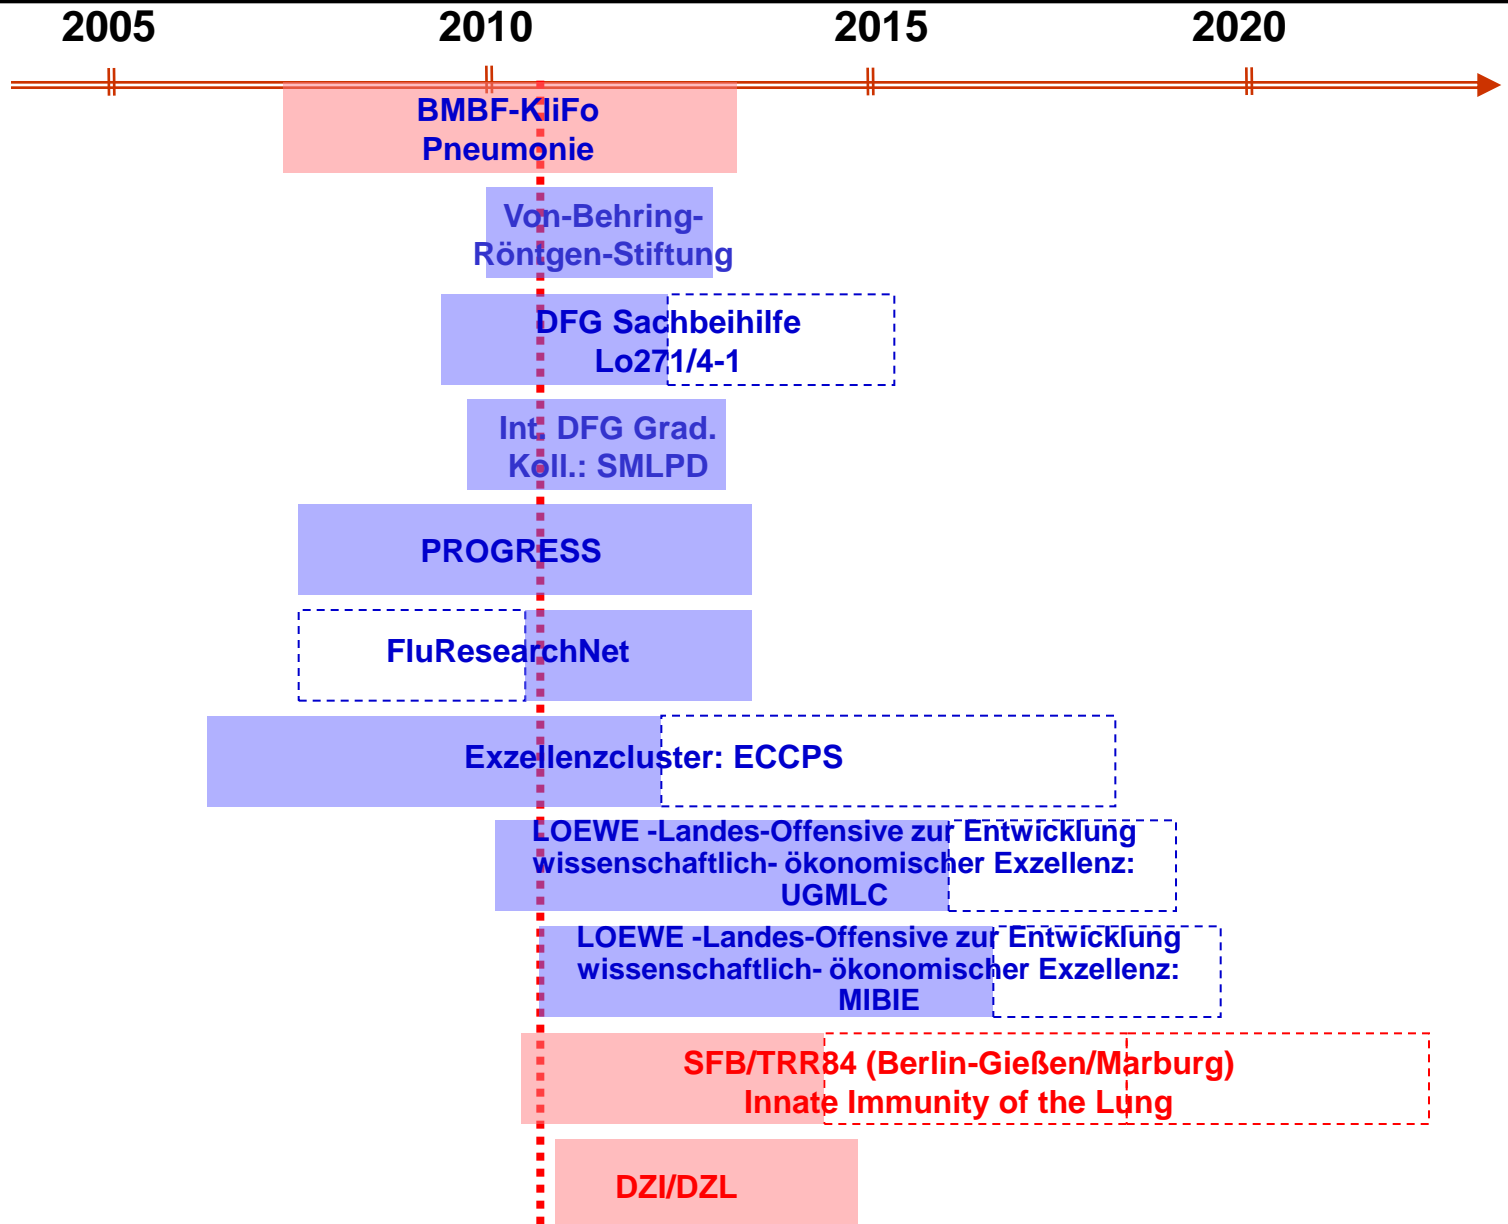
2005
2010
2015
2020

BMBF-KliFo Pneumonie

Von-Behring-Röntgen-Stiftung

DFG Sachbeihilfe Lo271/4-1

Int. DFG Grad. Koll.: SMLPD

PROGRESS

FluResearchNet

Exzellenzcluster: ECCPS

LOEWE -Landes-Offensive zur Entwicklung wissenschaftlich- ökonomischer Exzellenz: UGMLC

LOEWE -Landes-Offensive zur Entwicklung wissenschaftlich- ökonomischer Exzellenz: MIBIE

SFB/TRR84 (Berlin-Gießen/Marburg) Innate Immunity of the Lung

DZI/DZL